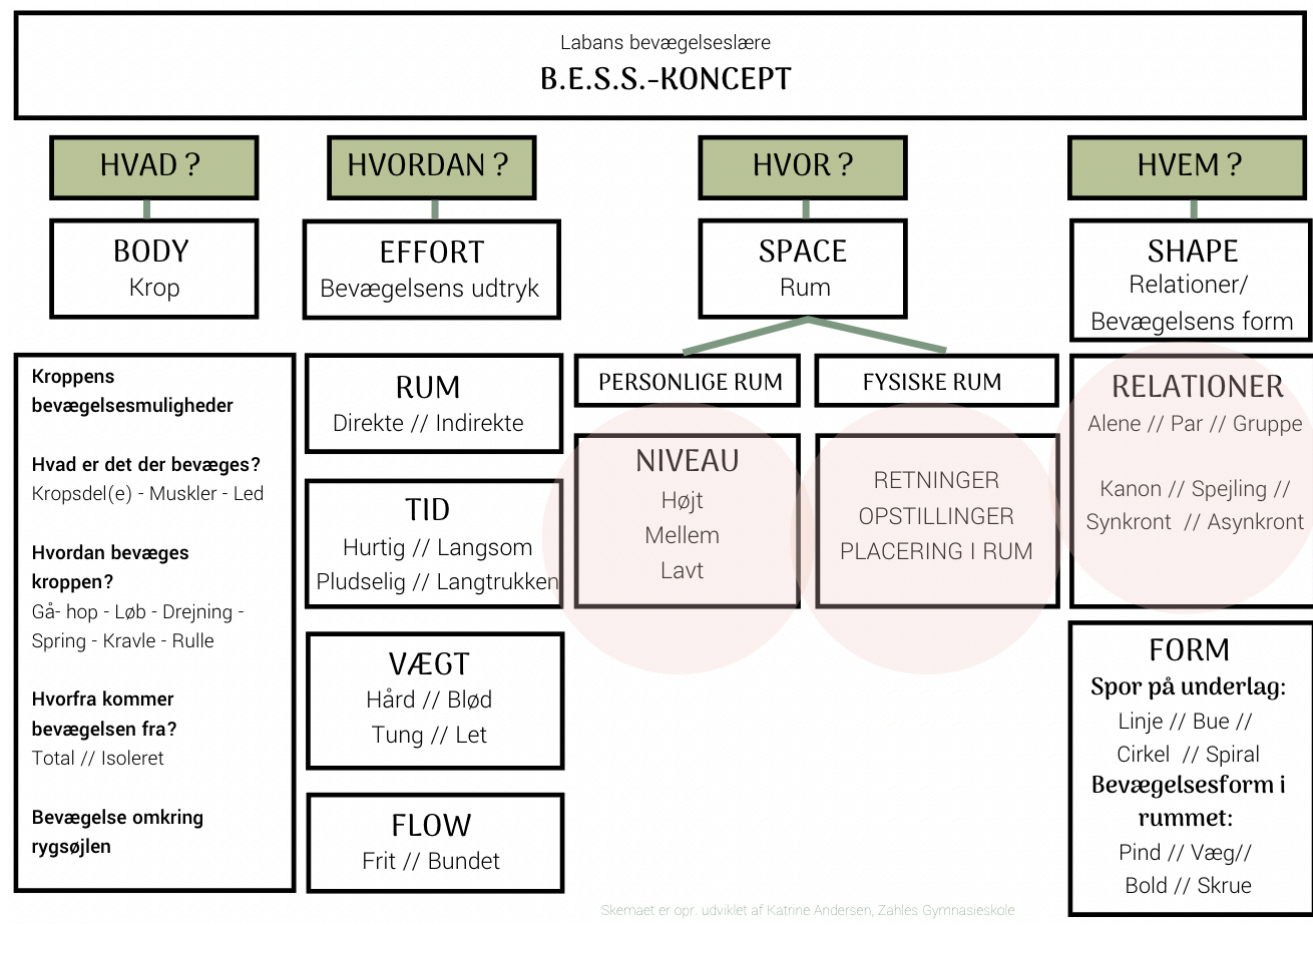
Labans bevægelseslære
B.E.S.S.-KONCEPT

HVAD ?

BODY
Krop

Kroppens bevægelsesmuligheder

Hvad er det der bevæges?
Kropsdel(e) - Muskler - Led

Hvordan bevæges kroppen?
Gå- hop - Løb - Drejning - Spring - Kravle - Rulle

Hvorfra kommer bevægelsen fra?
Total // Isoleret

Bevægelse omkring rygsøjlen

HVORDAN ?

EFFORT
Bevægelsens udtryk

RUM
Direkte // Indirekte

TID
Hurtig // Langsom
Pludselig // Langtrukken

VÆGT
Hård // Blød
Tung // Let

FLOW
Frit // Bundet

HVOR ?

SPACE
Rum

PERSONLIGE RUM

NIVEAU
Højt
Mellem
Lavt

FYSISKE RUM

RETNINGER
OPSTILLINGER
PLACERING I RUM

HVEM ?

SHAPE
Relationer/
Bevægelsens form

RELATIONER
Alene // Par // Gruppe

Kanon // Spejling //
Synkront // Asynkront

FORM
Spor på underlag:
Linje // Bue //
Cirkel // Spiral
Bevægelsesform i rummet:
Pind // Væg//
Bold // Skrue

Skemaet er opr. udviklet af Katrine Andersen, Zahles Gymnasieskole